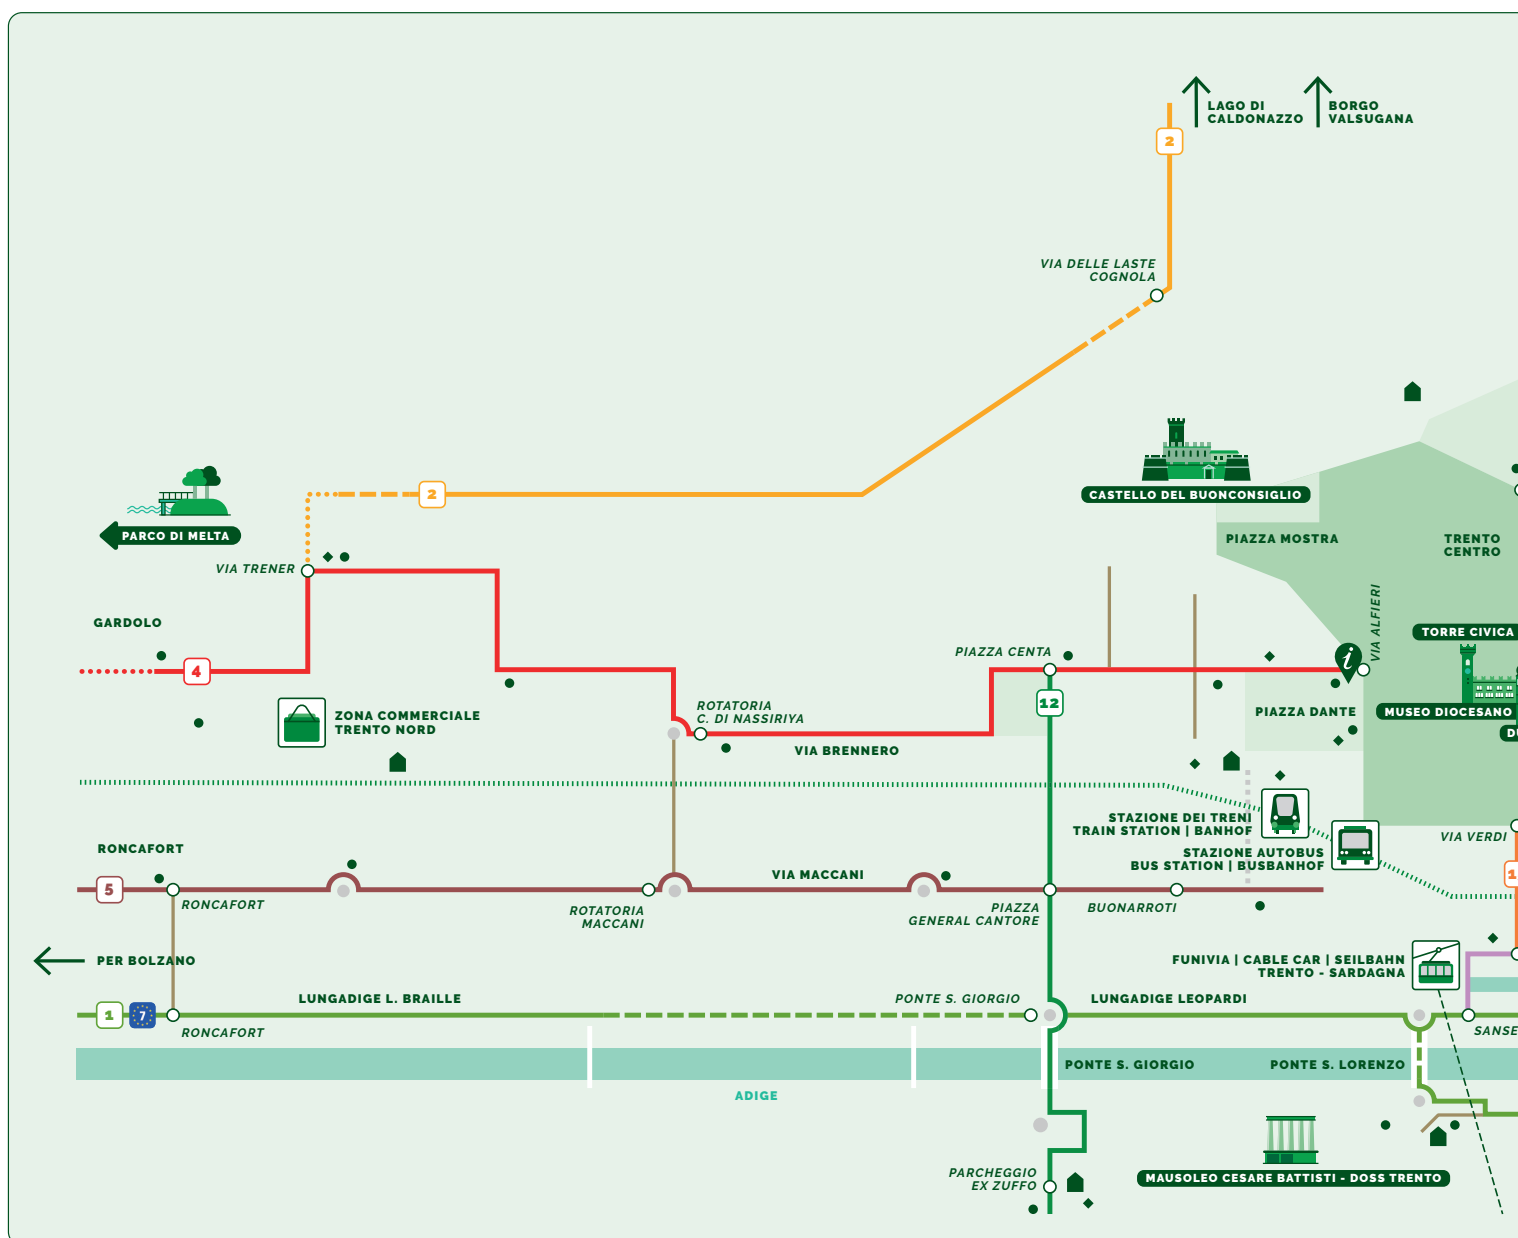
LAGO DI CALDONAZZO
BORGO VALSUGANA
2
VIA DELLE LASTE COGNOLA
CASTELLO DEL BUONCONSIGLIO
PIAZZA MOSTRA
TRENTO CENTRO
PARCO DI MELTA
2
VIA TRENER
GARDOLO
4
ZONA COMMERCIALE TRENTO NORD
ROTATORIA C. DI NASSIRIYA
VIA BRENNERO
PIAZZA CENTA
12
VIA ALFIERI
PIAZZA DANTE
TORRE CIVICA
MUSEO DIOCESANO
STAZIONE DEI TRENI
TRAIN STATION | BANHOF
STAZIONE AUTOBUS
BUS STATION | BUSBANHOF
VIA VERDI
RONCAFORT
5
RONCAFORT
ROTATORIA MACCANI
VIA MACCANI
PIAZZA GENERAL CANTORE
BUONARROTI
PER BOLZANO
FUNIVIA | CABLE CAR | SEILBAHN
TRENTO - SARDAGNA
1
7
LUNGADIGE L. BRAILLE
PONTE S. GIORGIO
LUNGADIGE LEOPARDI
RONCAFORT
SANSE
PONTE S. GIORGIO
PONTE S. LORENZO
ADIGE
PARCHEGGIO EX ZUFFO
MAUSOLEO CESARE BATTISTI - DOSS TRENTO